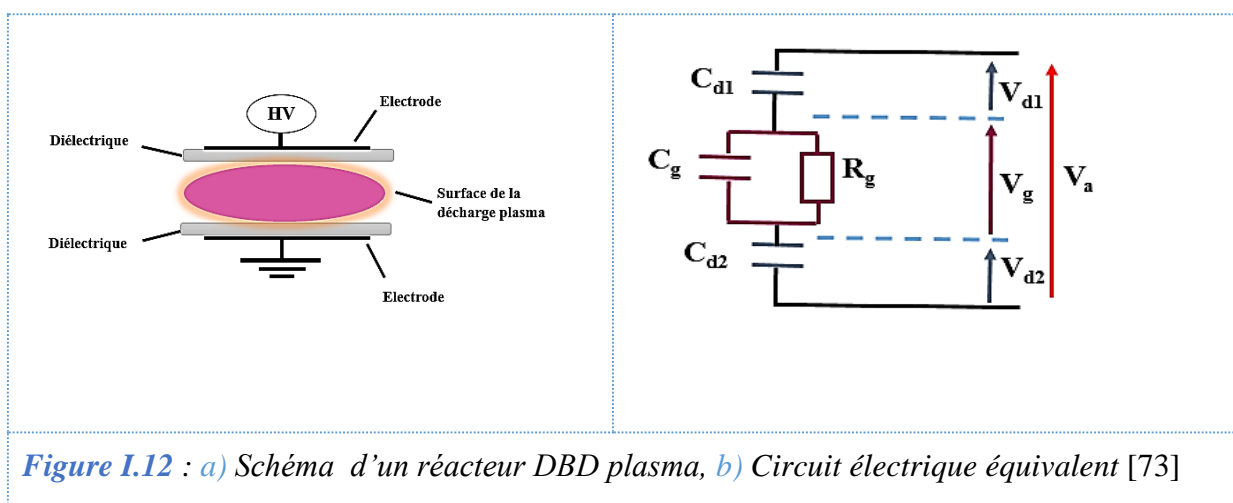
HV

Electrode

Diélectrique

Surface de la décharge plasma

Diélectrique

Electrode

$C_{d1}$

$V_{d1}$

$C_g$

$R_g$

$V_g$

$V_a$

$C_{d2}$

$V_{d2}$

Figure I.12 : a) Schéma d’un réacteur DBD plasma, b) Circuit électrique équivalent [73]